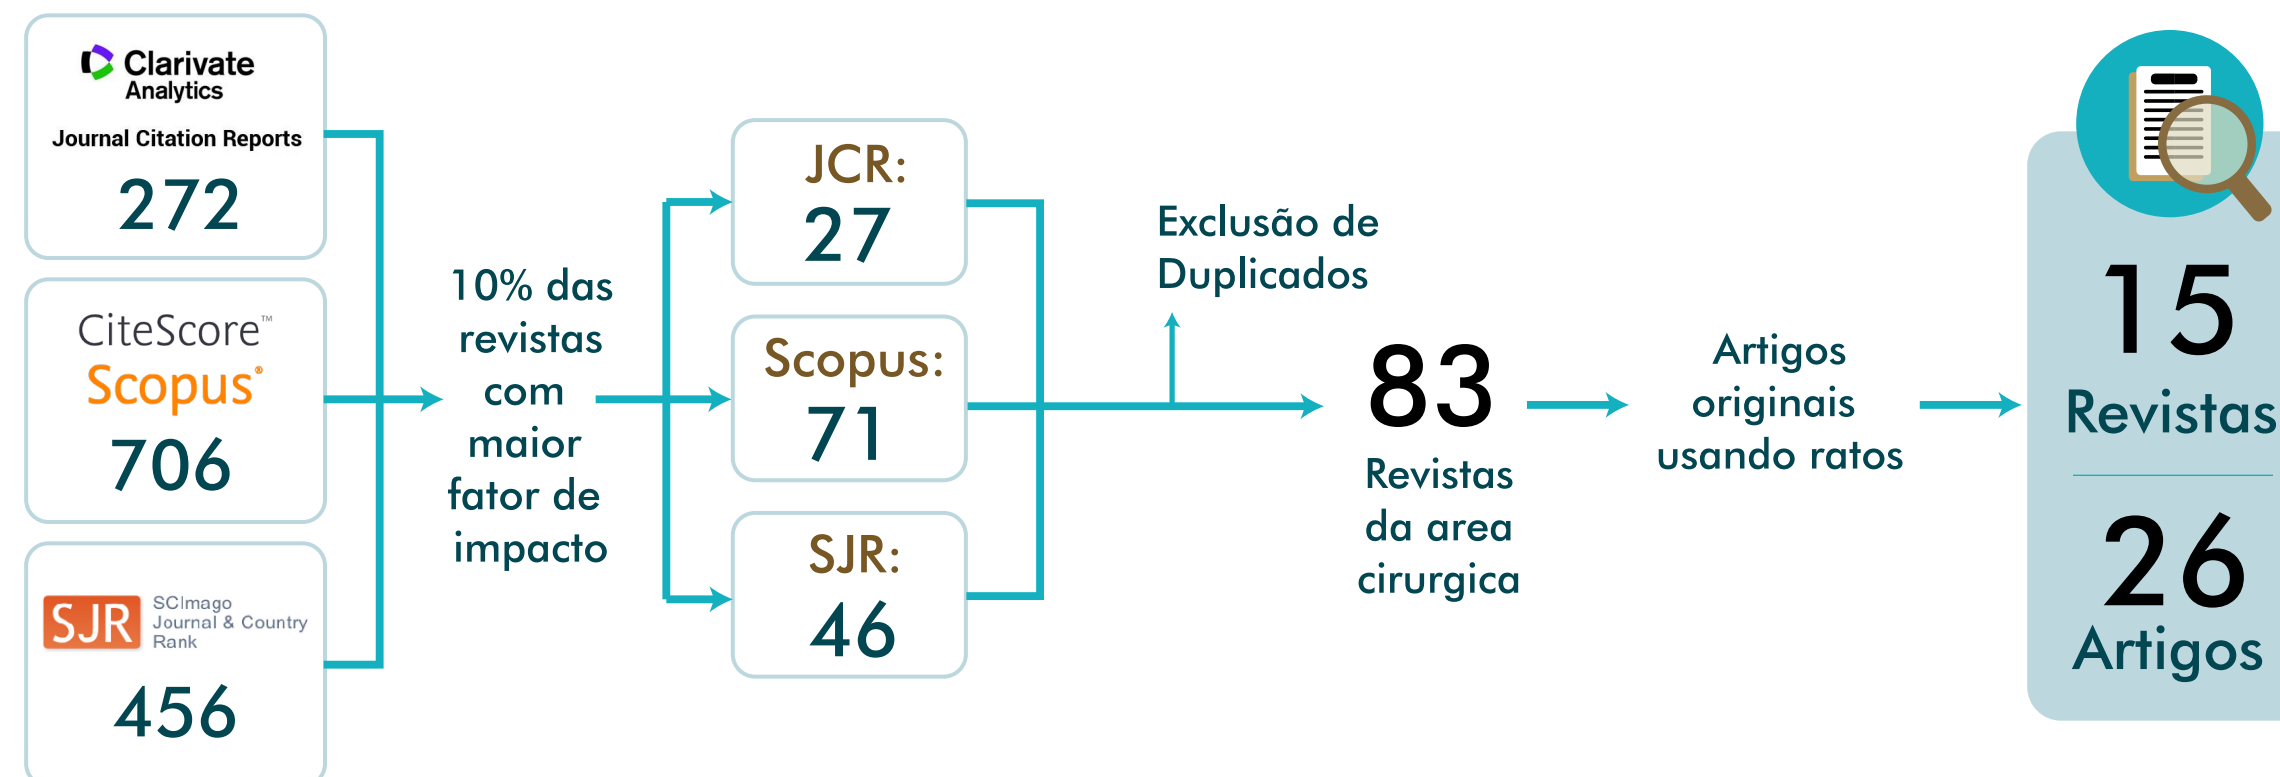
Clarivate Analytics
Journal Citation Reports
272

CiteScore™
Scopus®
706

SJR SCImago Journal & Country Rank
456

10% das revistas com maior fator de impacto

JCR:
27

Scopus:
71

SJR:
46

Exclusão de Duplicados

83
Revistas da area cirurgica

Artigos originais usando ratos

15
Revistas

26
Artigos